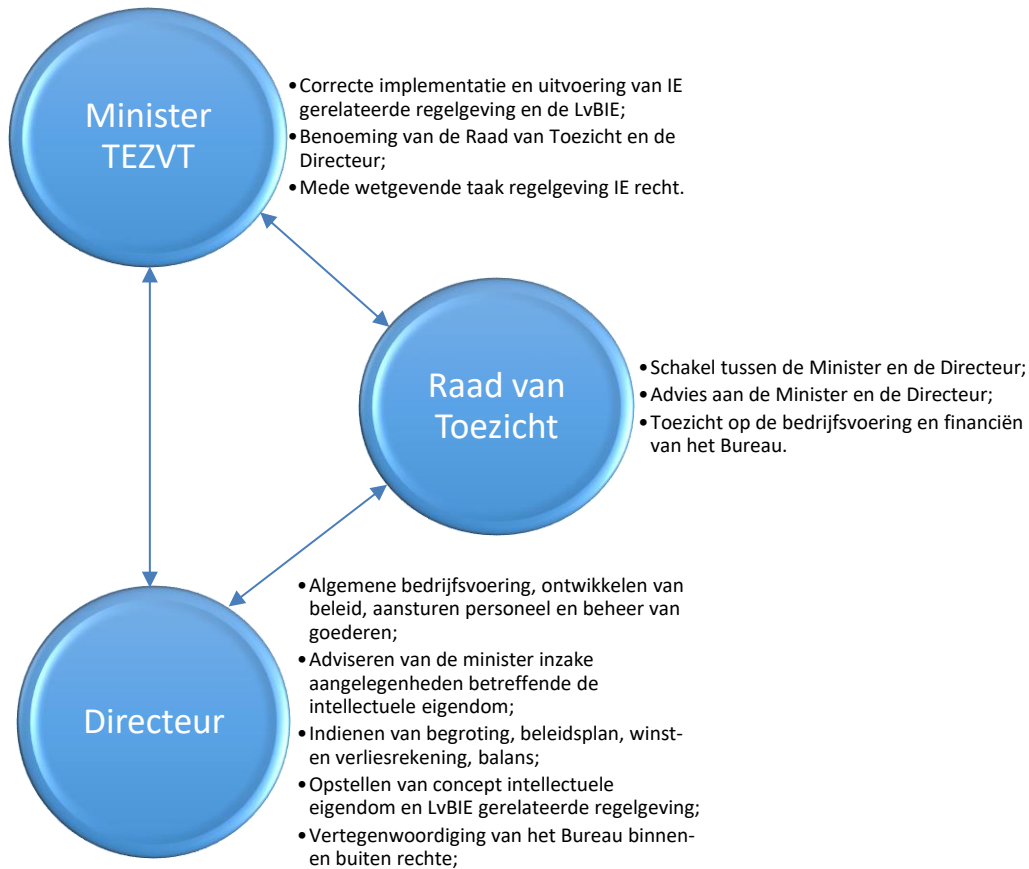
Minister TEZVT

•Correcte implementatie en uitvoering van IE gerelateerde regelgeving en de LvBIE;
•Benoeming van de Raad van Toezicht en de Directeur;
•Mede wetgevende taak regelgeving IE recht.

Raad van Toezicht

•Schakel tussen de Minister en de Directeur;
•Advies aan de Minister en de Directeur;
•Toezicht op de bedrijfsvoering en financiën van het Bureau.

Directeur

•Algemene bedrijfsvoering, ontwikkelen van beleid, aansturen personeel en beheer van goederen;
•Adviseren van de minister inzake aangelegenheden betreffende de intellectuele eigendom;
•Indienen van begroting, beleidsplan, winst- en verliesrekening, balans;
•Opstellen van concept intellectuele eigendom en LvBIE gerelateerde regelgeving;
•Vertegenwoordiging van het Bureau binnen- en buiten rechte;